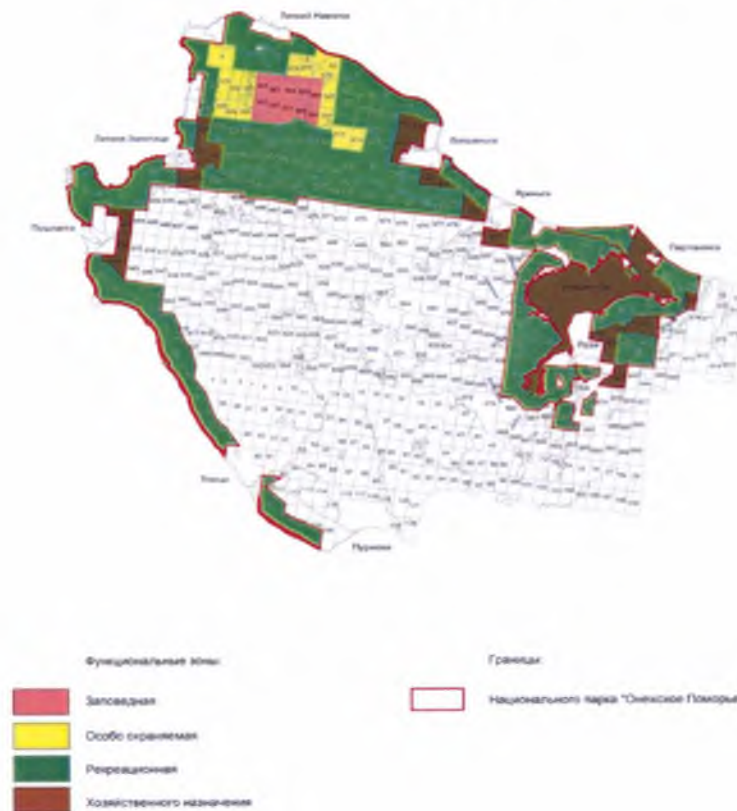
Летний Наволок

Летняя Золотица

Пушлахта

Ворзогоры

Ярмонга

Унежма

Пурнема

Функциональные зоны:

Заповедная

Особо охраняемая

Рекреационная

Хозяйственного назначения

Границы:

Национального парка "Онежское Поморье"